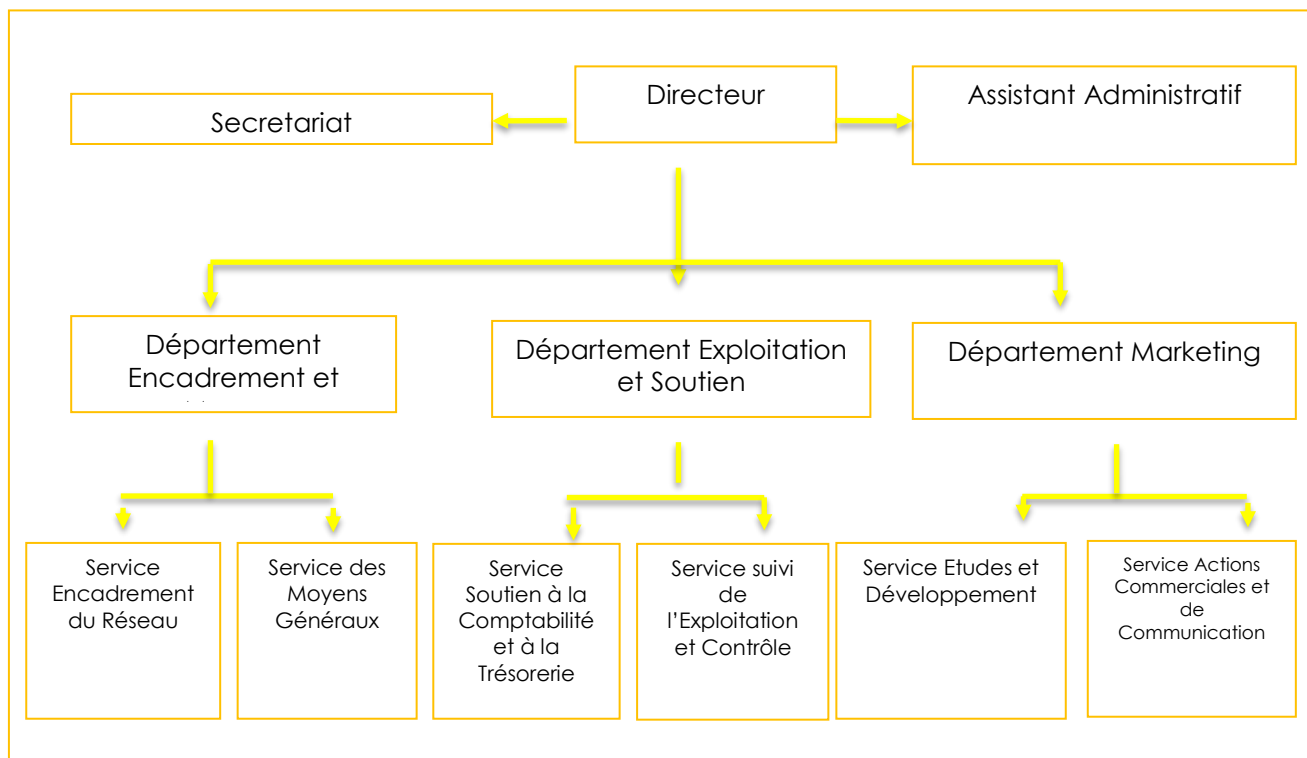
Directeur

Secretariat

Assistant Administratif

Département Encadrement et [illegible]

Département Exploitation et Soutien

Département Marketing

Service Encadrement du Réseau

Service des Moyens Généraux

Service Soutien à la Comptabilité et à la Trésorerie

Service suivi de l'Exploitation et Contrôle

Service Etudes et Développement

Service Actions Commerciales et de Communication